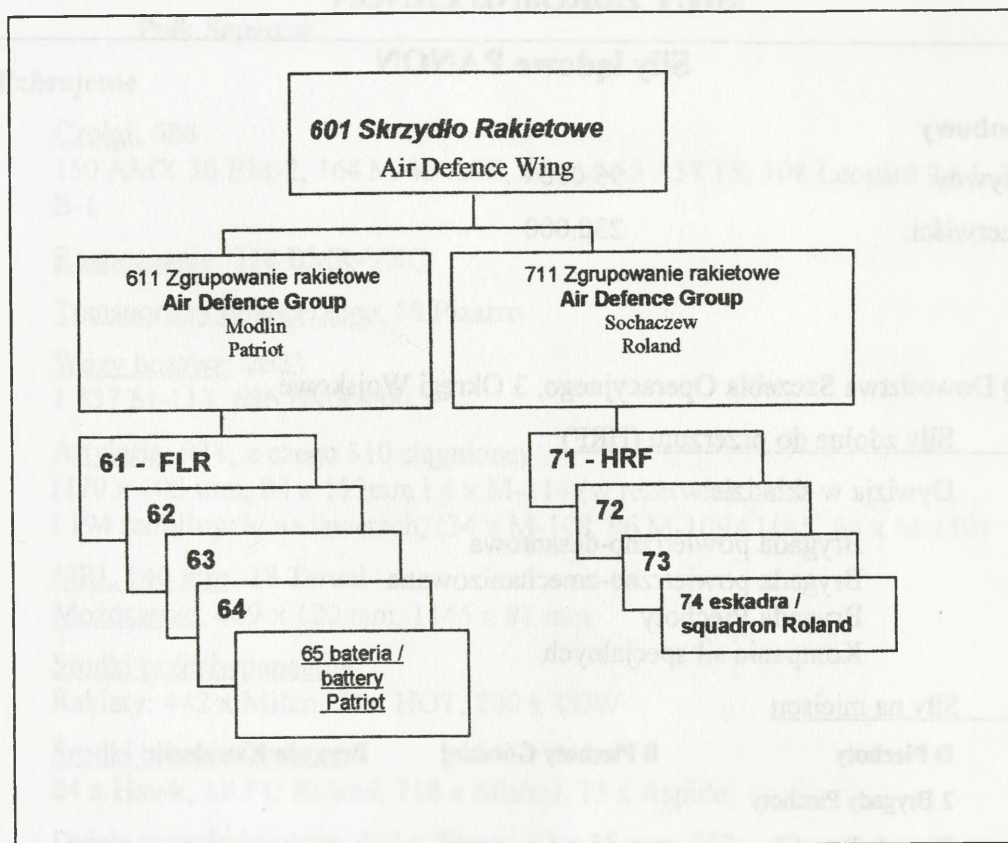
601 Skrzydło Rakietowe
Air Defence Wing

611 Zgrupowanie rakietowe
Air Defence Group
Modlin
Patriot

711 Zgrupowanie rakietowe
Air Defence Group
Sochaczew
Roland

61 - FLR

62

63

64

65 bateria /
battery
Patriot

71 - HRF

72

73

74 eskadra /
squadron Roland